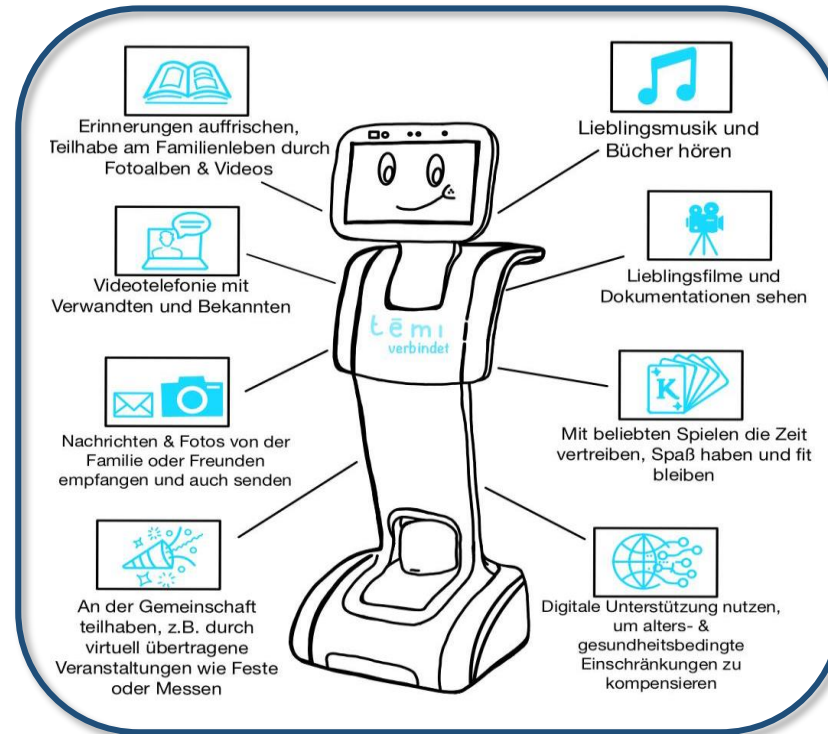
Erinnerungen auffrischen, Teilhabe am Familienleben durch Fotoalben & Videos

Lieblingsmusik und Bücher hören

Videotelefonie mit Verwandten und Bekannten

Lieblingsfilme und Dokumentationen sehen

temi
verbindet

Nachrichten & Fotos von der Familie oder Freunden empfangen und auch senden

K

Mit beliebten Spielen die Zeit vertreiben, Spaß haben und fit bleiben

An der Gemeinschaft teilhaben, z.B. durch virtuell übertragene Veranstaltungen wie Feste oder Messen

Digitale Unterstützung nutzen, um alters- & gesundheitsbedingte Einschränkungen zu kompensieren